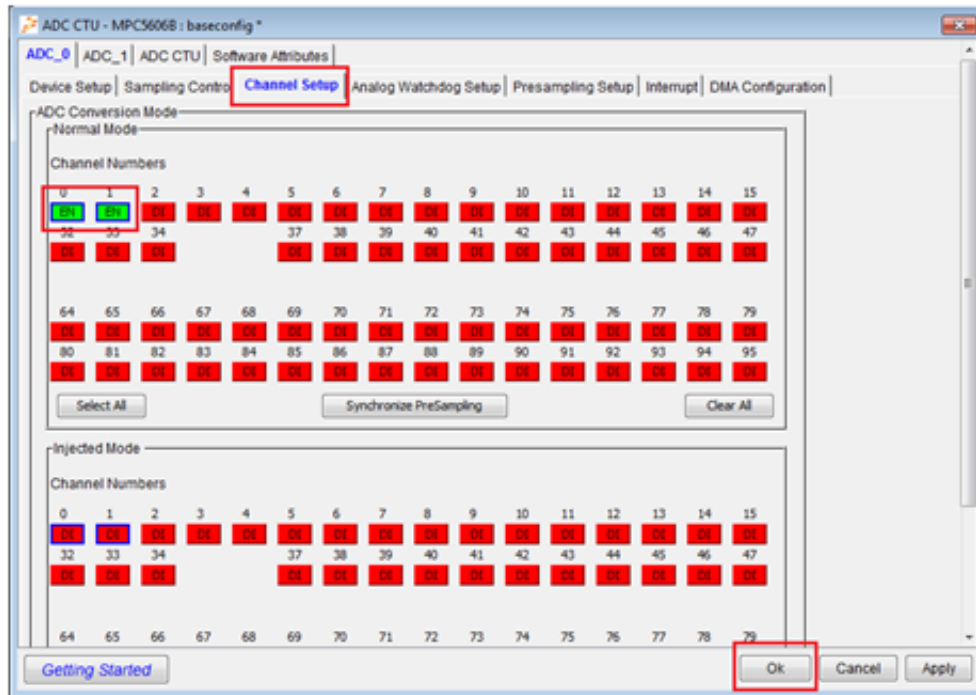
ADC CTU - MPC5606B : baseconfig *

ADC_0 | ADC_1 | ADC CTU | Software Attributes

Device Setup | Sampling Control | Channel Setup | Analog Watchdog Setup | Presampling Setup | Interrupt | DMA Configuration

ADC Conversion Mode

Normal Mode

Channel Numbers

0 1 2 3 4 5 6 7 8 9 10 11 12 13 14 15

EN EN DI DI DI DI DI DI DI DI DI DI DI DI DI DI

32 33 34 37 38 39 40 41 42 43 44 45 46 47

DI DI DI DI DI DI DI DI DI DI DI DI DI DI

64 65 66 67 68 69 70 71 72 73 74 75 76 77 78 79

DI DI DI DI DI DI DI DI DI DI DI DI DI DI DI DI

80 81 82 83 84 85 86 87 88 89 90 91 92 93 94 95

DI DI DI DI DI DI DI DI DI DI DI DI DI DI DI DI

Select All | Synchronize PreSampling | Clear All

Injected Mode

Channel Numbers

0 1 2 3 4 5 6 7 8 9 10 11 12 13 14 15

DI DI DI DI DI DI DI DI DI DI DI DI DI DI DI DI

32 33 34 37 38 39 40 41 42 43 44 45 46 47

DI DI DI DI DI DI DI DI DI DI DI DI DI DI

64 65 66 67 68 69 70 71 72 73 74 75 76 77 78 79

Getting Started | Ok | Cancel | Apply